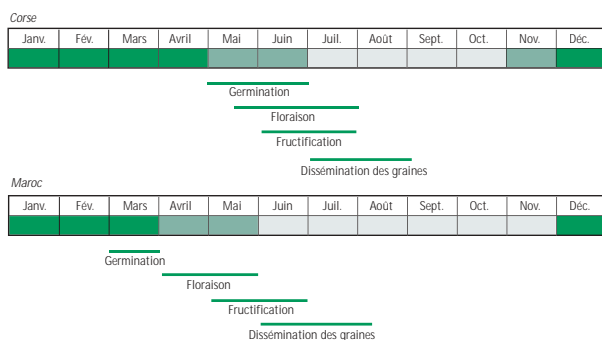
Corse

| Janv. | Fév. | Mars | Avril | Mai | Juin | Juil. | Août | Sept. | Oct. | Nov. | Déc. |
|---|---|---|---|---|---|---|---|---|---|---|---|

Germination
Floraison
Fructification
Dissémination des graines

Maroc

| Janv. | Fév. | Mars | Avril | Mai | Juin | Juil. | Août | Sept. | Oct. | Nov. | Déc. |
|---|---|---|---|---|---|---|---|---|---|---|---|

Germination
Floraison
Fructification
Dissémination des graines